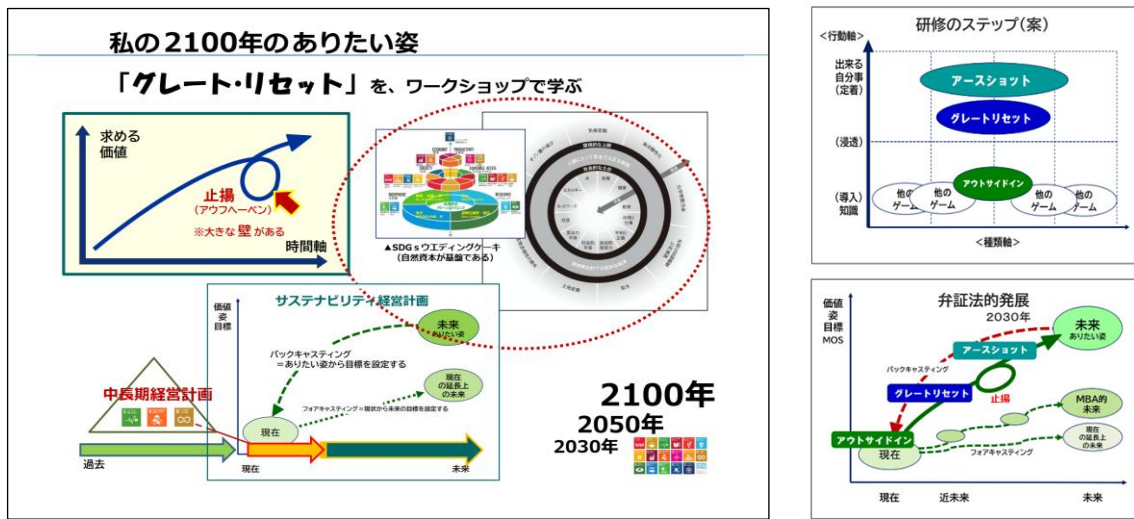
私の2100年のありたい姿

「グレート・リセット」を、ワークショップで学ぶ

求める価値

止揚
（アウフヘーベン）
※大きな壁がある

時間軸

▲SDGｓウエディングケーキ
（自然資本が基盤である）

サステナビリティ経営計画

価値
姿
目標

未来
ありたい姿

バックキャスティング
＝ありたい姿から目標を設定する

現在の延長上の未来

フォアキャスティング＝現状から未来の目標を設定する

中長期経営計画

現在

過去

現在

未来

2100年
2050年
2030年

研修のステップ（案）

＜行動軸＞

出来る
自分事
（定着）

アースショット

グレートリセット

（浸透）

アウトサイドイン

（導入）
知識

他のゲーム
他のゲーム
他のゲーム
他のゲーム

＜種類軸＞

弁証法的発展

2030年

価値
姿
目標
MOS

未来
ありたい姿

アースショット

バックキャスティング

グレートリセット

止揚

MBA的未来

アウトサイドイン

現在

現在の延長上の未来

フォアキャスティング

現在
近未来
未来